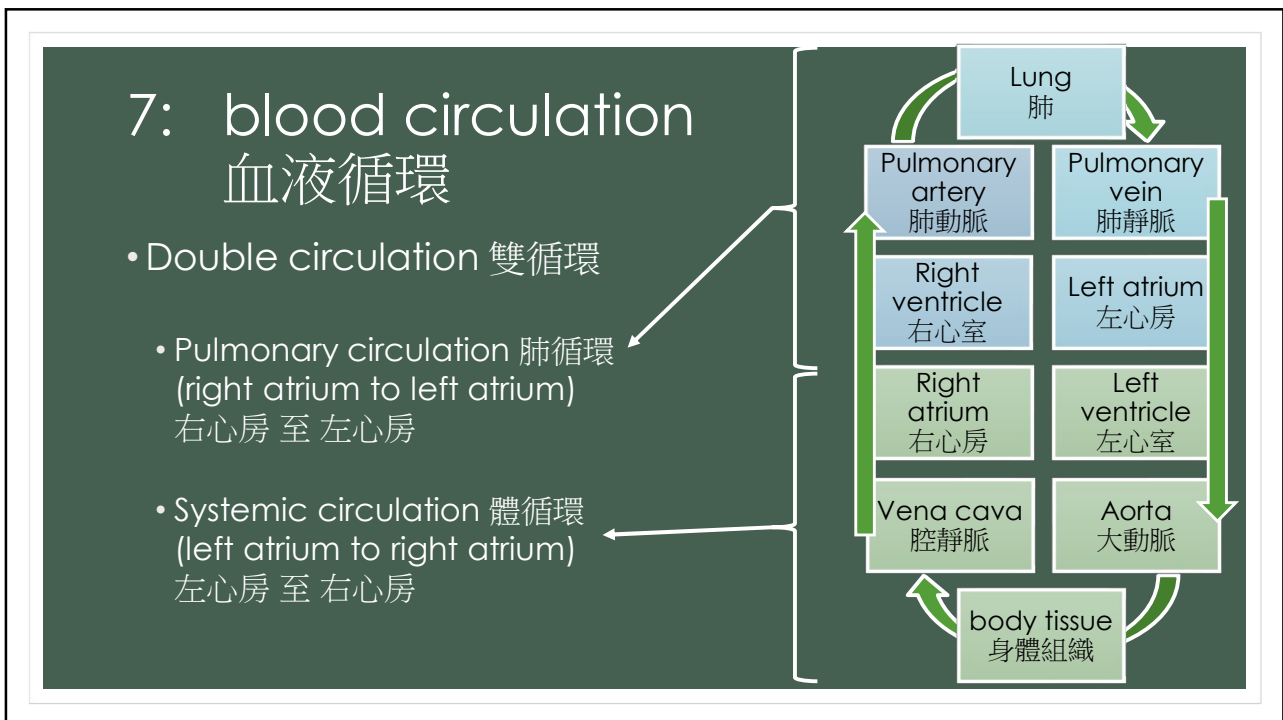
7: blood circulation
血液循環

• Double circulation 雙循環

• Pulmonary circulation 肺循環
(right atrium to left atrium)
右心房 至 左心房

• Systemic circulation 體循環
(left atrium to right atrium)
左心房 至 右心房

Lung
肺

Pulmonary artery
肺動脈

Pulmonary vein
肺靜脈

Right ventricle
右心室

Left atrium
左心房

Right atrium
右心房

Left ventricle
左心室

Vena cava
腔靜脈

Aorta
大動脈

body tissue
身體組織